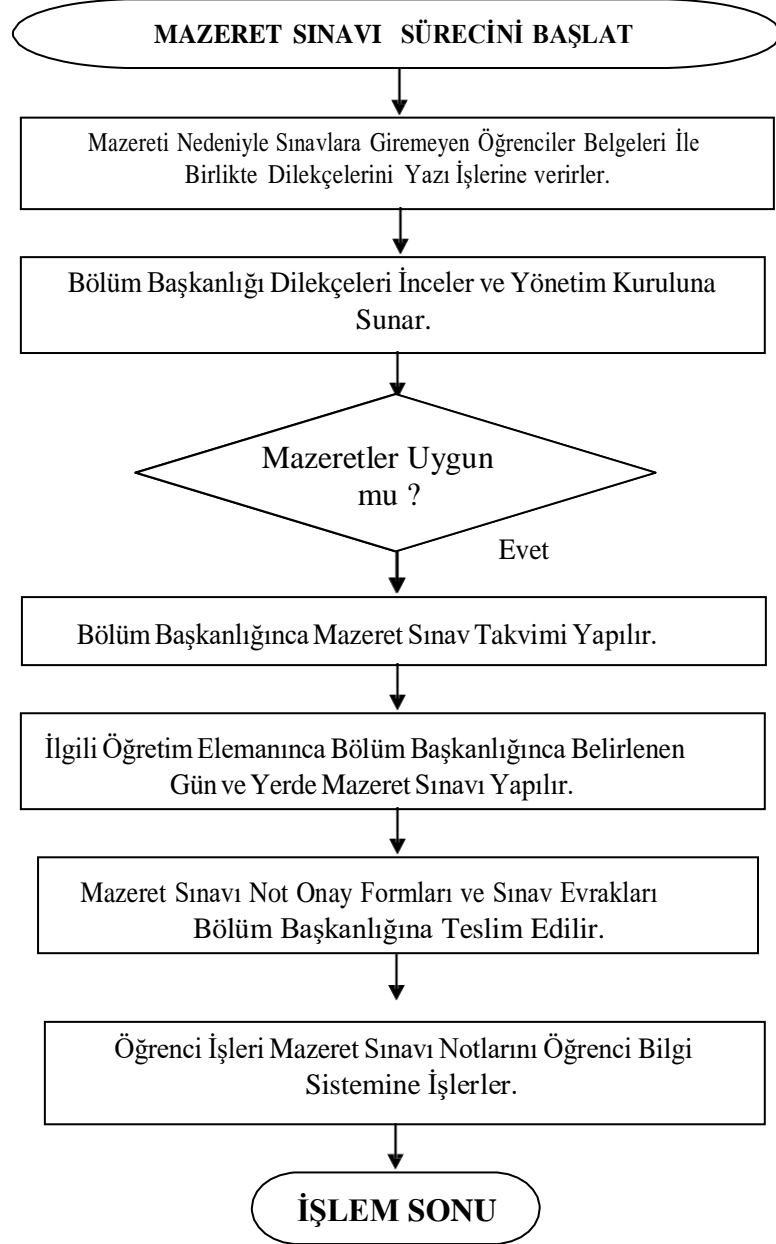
MAZERET SINAVI SÜRECİNİ BAŞLAT

Mazereti Nedeniyle Sınavlara Giremeyen Öğrenciler Belgeleri İle Birlikte Dilekçelerini Yazı İşlerine verirler.

Bölüm Başkanlığı Dilekçeleri İnceler ve Yönetim Kuruluna Sunar.

Mazeretler Uygun mu ?

Evet

Bölüm Başkanlığınca Mazeret Sınav Takvimi Yapılır.

İlgili Öğretim Elemanınca Bölüm Başkanlığınca Belirlenen Gün ve Yerde Mazeret Sınavı Yapılır.

Mazeret Sınavı Not Onay Formları ve Sınav Evrakları Bölüm Başkanlığına Teslim Edilir.

Öğrenci İşleri Mazeret Sınavı Notlarını Öğrenci Bilgi Sistemine İşlerler.

İŞLEM SONU